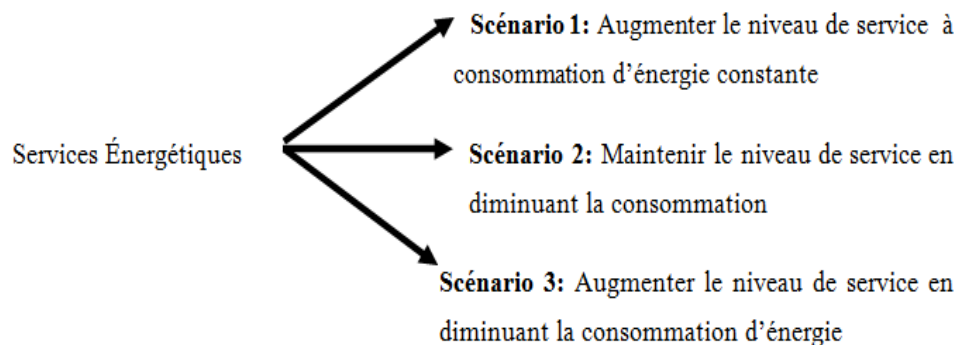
Services Énergétiques

**Scénario 1:** Augmenter le niveau de service à consommation d'énergie constante

**Scénario 2:** Maintenir le niveau de service en diminuant la consommation

**Scénario 3:** Augmenter le niveau de service en diminuant la consommation d'énergie